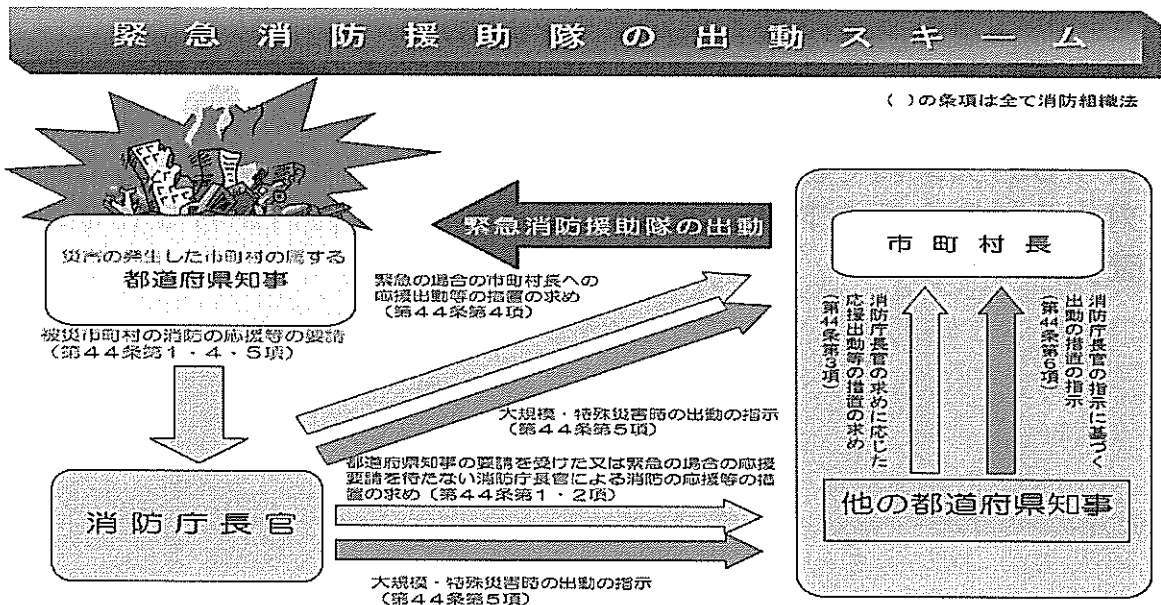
緊急消防援助隊の出動スキーム

（ ）の条項は全て消防組織法

災害の発生した市町村の属する
都道府県知事

被災市町村の消防の応援等の要請
（第４４条第１・４・５項）

緊急消防援助隊の出動

緊急の場合の市町村長への応援出動等の措置の求め
（第４４条第４項）

大規模・特殊災害時の出動の指示
（第４４条第５項）

都道府県知事の要請を受けた又は緊急の場合の応援要請を待たない消防庁長官による消防の応援等の措置の求め（第４４条第１・２項）

消防庁長官

大規模・特殊災害時の出動の指示
（第４４条第５項）

市町村長

消防庁長官の求めに応じた応援出動等の措置の求め
（第44条第3項）

消防庁長官の指示に基づく出動の措置の指示
（第44条第6項）

他の都道府県知事